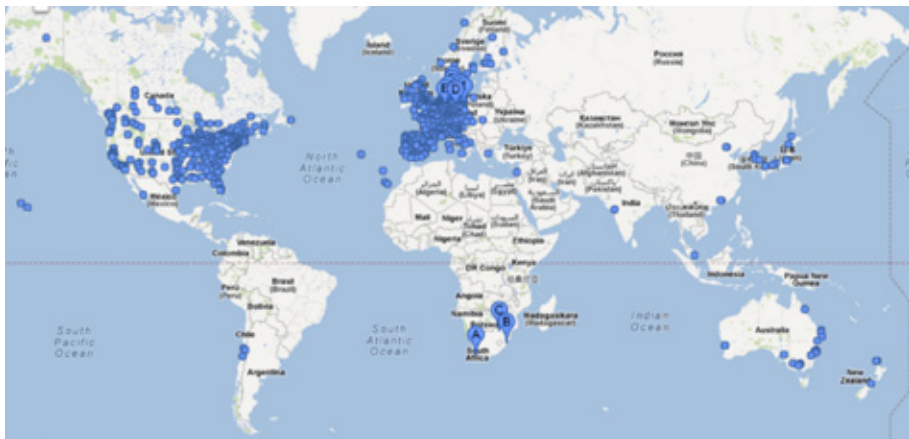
Suomi (Finland)
Sverige (Sweden)
Ísland (Iceland)
Россия (Russia)
Canada
Україна (Ukraine)
Қазақстан (Kazakhstan)
Монгол Улс (Mongolia)
North Atlantic Ocean
Türkiye (Turkey)
中国 (China)
日本 (Japan)
South Korea
United States
México (Mexico)
الجزائر (Algeria)
ليبيا (Libya)
مصر (Egypt)
افغانستان (Afghanistan)
ایران (Iran)
پاکستان (Pakistan)
India
ประเทศไทย (Thailand)
Mali
Niger
Tchad (Chad)
السودان (Sudan)
Nigeria
Ethiopia
Venezuela
Colombia
Kenya
DR Congo
Indonesia
Papua New Guinea
Brasil (Brazil)
Perú (Peru)
Bolivia
Angola
Namibia
Botswana
Madagasikara (Madagascar)
South Pacific Ocean
South Atlantic Ocean
Indian Ocean
Australia
Chile
Argentina
South Africa
New Zealand
A
B
C
D
E